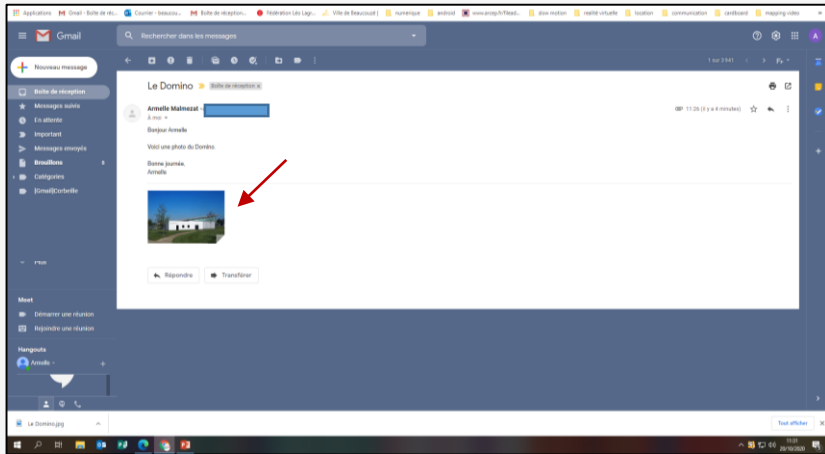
Applications Gmail - Boîte de réc... Courrier - beaucou... Boîte de réception... Fédération Les Lagr... Ville de Beaucouzé | numerique android www.ancep.fr/filead... stop motion réalité virtuelle location communication cardboard mapping vidéo

Gmail

Rechercher dans les messages

Nouveau message

Boîte de réception

Messages suivis

En attente

Important

Messages envoyés

Brouillons

Catégories

[Gmail]Corbeille

Plus

Meet

Démarrer une réunion

Rejoindre une réunion

Hangouts

Armelle

1 sur 3 941

Le Domino

Boîte de réception x

Armelle Malmezat

à moi

11:26 (il y a 4 minutes)

Bonjour Armelle

Voici une photo du Domino

Bonne journée,
Armelle

Répondre

Transférer

Le Domino.jpg

Tout afficher

11:31
20/10/2020